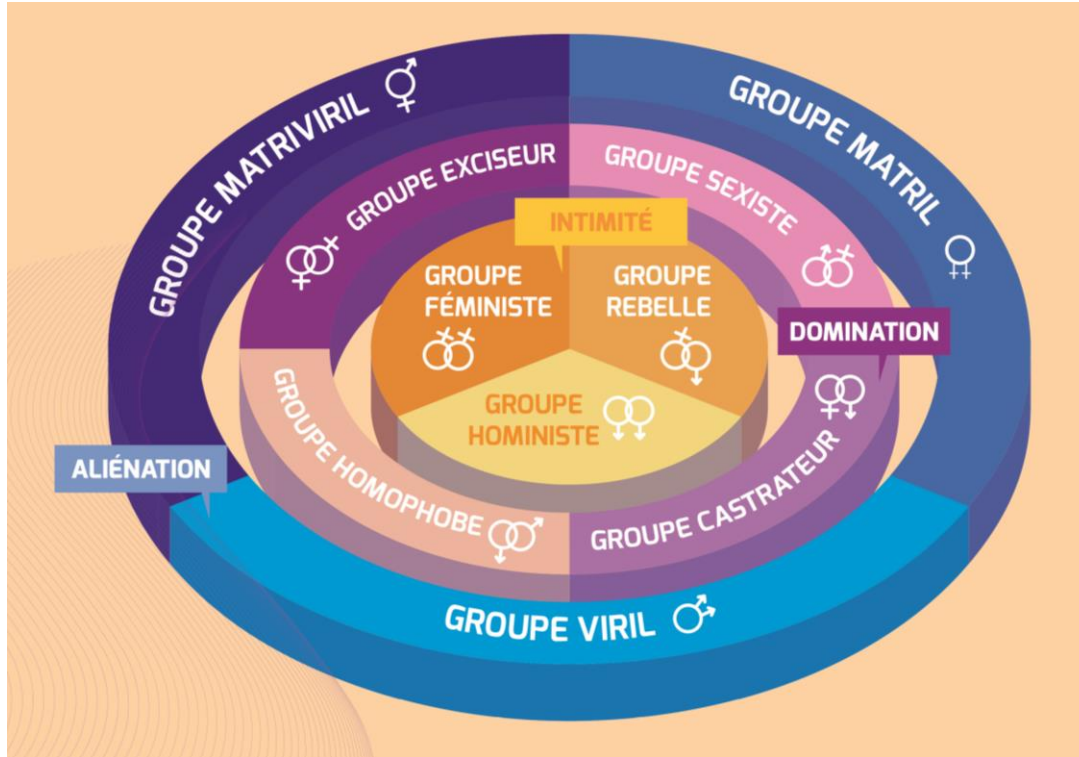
GROUPE MATRIVIRIL

GROUPE MATRIL

GROUPE EXCISEUR

GROUPE SEXISTE

INTIMITÉ

GROUPE FÉMINISTE

GROUPE REBELLE

DOMINATION

GROUPE HOMINISTE

ALIÉNATION

GROUPE HOMOPHOBE

GROUPE CASTRATEUR

GROUPE VIRIL